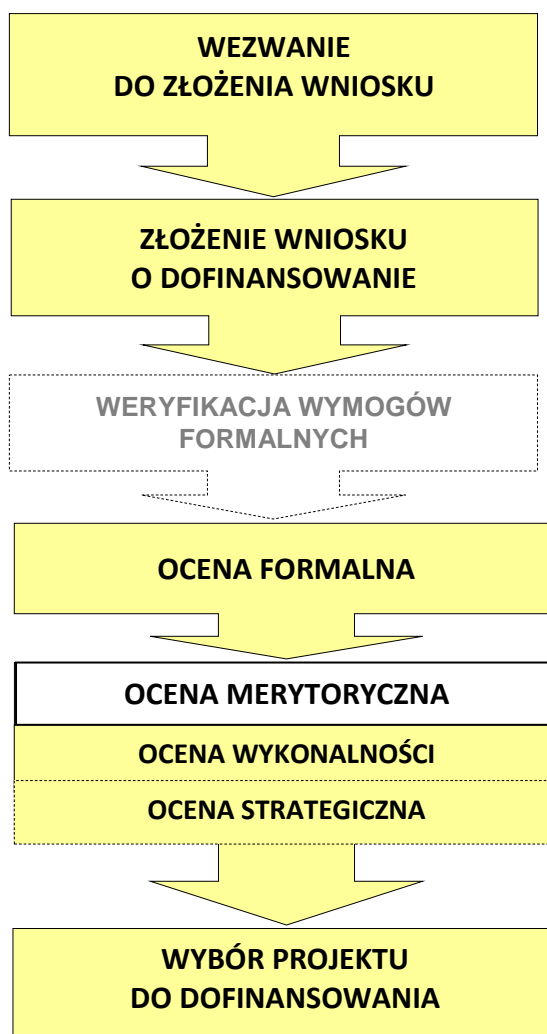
WEZWANIE
DO ZŁOŻENIA WNIOSKU

ZŁOŻENIE WNIOSKU
O DOFINANSOWANIE

WERYFIKACJA WYMOGÓW
FORMALNYCH

OCENA FORMALNA

OCENA MERYTORYCZNA

OCENA WYKONALNOŚCI

OCENA STRATEGICZNA

WYBÓR PROJEKTU
DO DOFINANSOWANIA